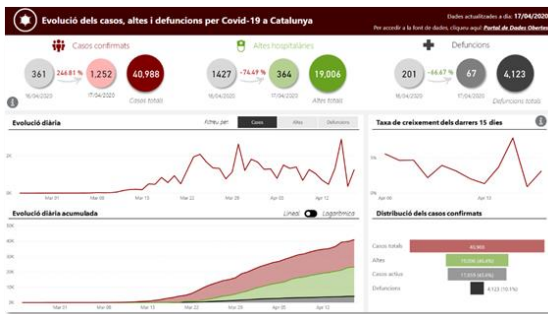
Evolució dels casos, altes i defuncions per Covid-19 a Catalunya

Dades actualitzades a dia: 17/04/2020
Per accedir a la font de dades, cliqueu aquí: Portal de Dades Obertes

Casos confirmats
361
16/04/2020
246.81 %
1,252
17/04/2020
40,988
Casos totals

Altes hospitalàries
1427
16/04/2020
-74.49 %
364
17/04/2020
19,006
Altes totals

Defuncions
201
16/04/2020
-66.67 %
67
17/04/2020
4,123
Defuncions totals

Evolució diària
Filtreu per
Casos
Altes
Defuncions
2K
0K
Mar 01
Mar 08
Mar 15
Mar 22
Mar 29
Apr 05
Apr 12

Taxa de creixement dels darrers 15 dies
Apr 05
Apr 12

Evolució diària acumulada
Lineal
Logarítmica
40K
35K
30K
25K
20K
15K
10K
5K
0K
Mar 01
Mar 08
Mar 15
Mar 22
Mar 29
Apr 05
Apr 12

Distribució dels casos confirmats
Casos totals
40,988
Altes
19,006 (46.4%)
Casos actius
17,859 (43.6%)
Defuncions
4,123 (10.1%)